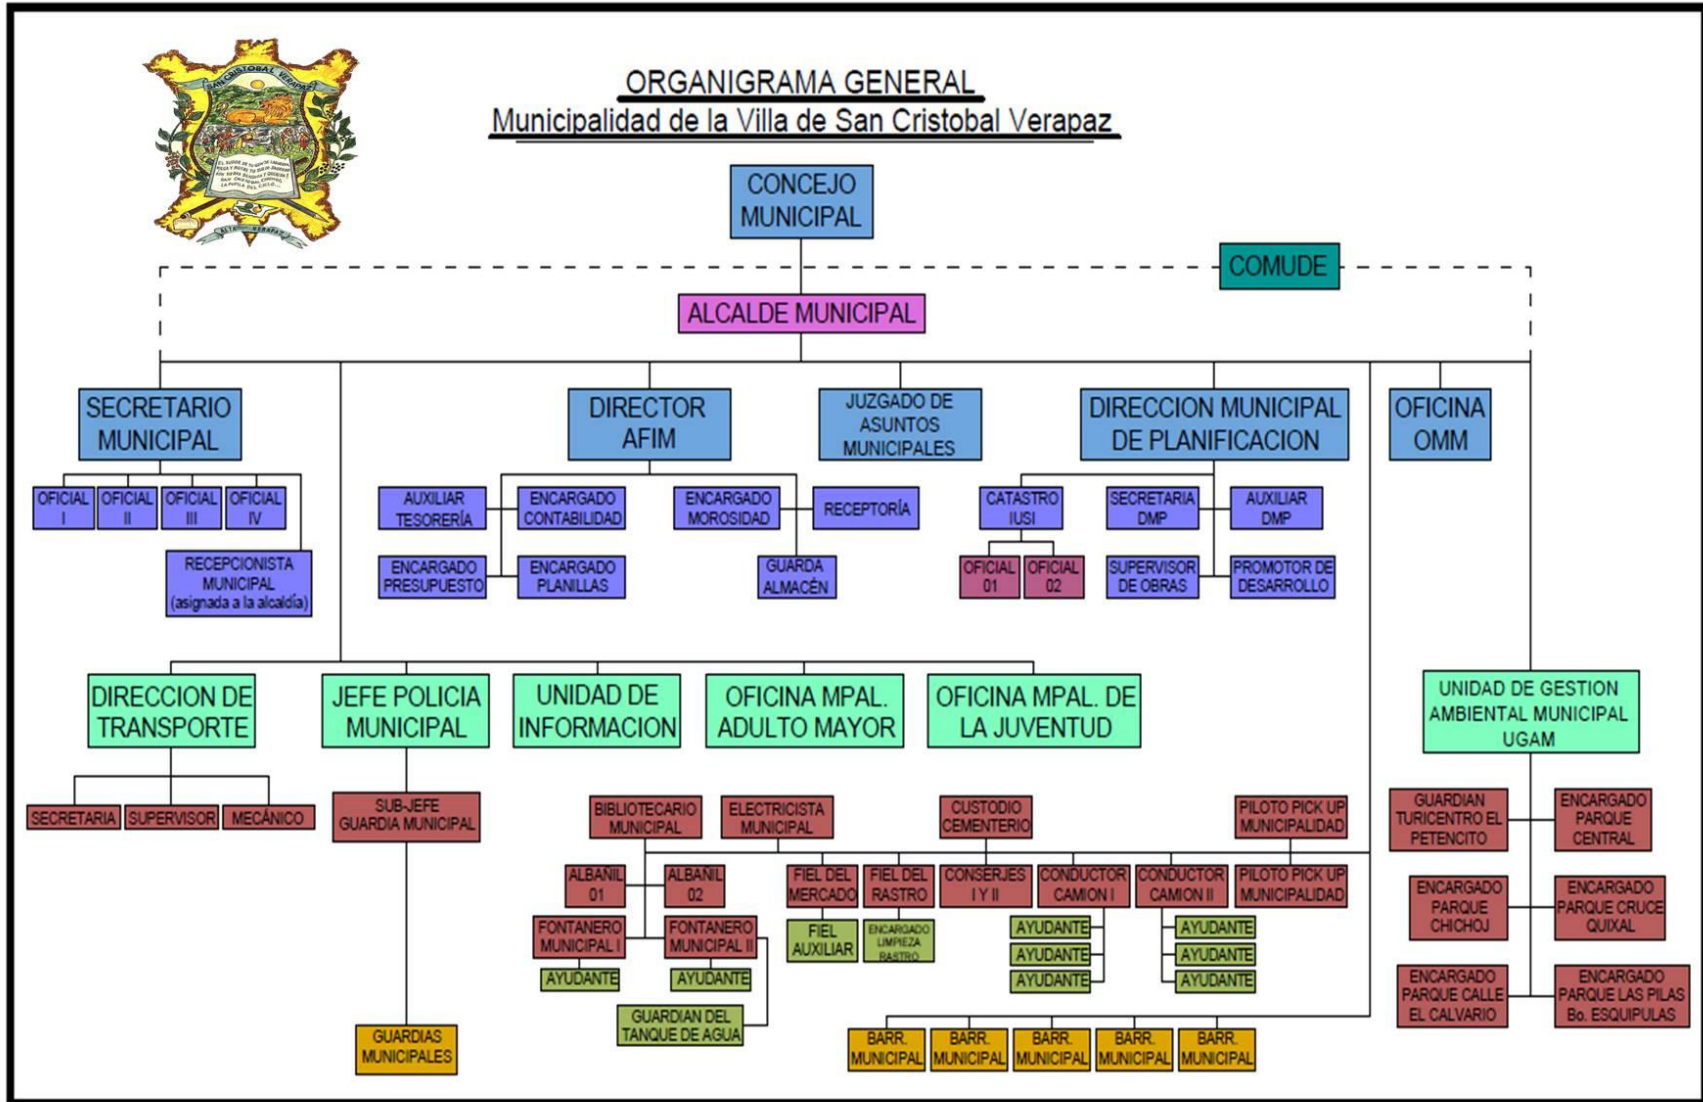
ORGANIGRAMA GENERAL
Municipalidad de la Villa de San Cristobal Verapaz

CONCEJO MUNICIPAL

COMUDE

ALCALDE MUNICIPAL

SECRETARIO MUNICIPAL

OFICIAL I
OFICIAL II
OFICIAL III
OFICIAL IV

RECEPCIONISTA MUNICIPAL (asignada a la alcaldía)

DIRECTOR AFIM

AUXILIAR TESORERÍA
ENCARGADO CONTABILIDAD
ENCARGADO MOROSIDAD
RECEPTORÍA
ENCARGADO PRESUPUESTO
ENCARGADO PLANILLAS
GUARDA ALMACÉN

JUZGADO DE ASUNTOS MUNICIPALES

DIRECCION MUNICIPAL DE PLANIFICACION

CATASTRO IUSI
OFICIAL 01
OFICIAL 02
SECRETARIA DMP
AUXILIAR DMP
SUPERVISOR DE OBRAS
PROMOTOR DE DESARROLLO

OFICINA OMM

DIRECCION DE TRANSPORTE

SECRETARIA
SUPERVISOR
MECÁNICO

JEFE POLICIA MUNICIPAL

SUB-JEFE GUARDIA MUNICIPAL

GUARDIAS MUNICIPALES

UNIDAD DE INFORMACION

OFICINA MPAL. ADULTO MAYOR

OFICINA MPAL. DE LA JUVENTUD

BIBLIOTECARIO MUNICIPAL
ELECTRICISTA MUNICIPAL
CUSTODIO CEMENTERIO
PILOTO PICK UP MUNICIPALIDAD

ALBAÑIL 01
ALBAÑIL 02
FONTANERO MUNICIPAL I
FONTANERO MUNICIPAL II
AYUDANTE
AYUDANTE
GUARDIAN DEL TANQUE DE AGUA

FIEL DEL MERCADO
FIEL AUXILIAR
FIEL DEL RASTRO
ENCARGADO LIMPIEZA RASTRO
CONSERJES I Y II
CONDUCTOR CAMION I
AYUDANTE
AYUDANTE
AYUDANTE
CONDUCTOR CAMION II
AYUDANTE
AYUDANTE
AYUDANTE
PILOTO PICK UP MUNICIPALIDAD

BARR. MUNICIPAL
BARR. MUNICIPAL
BARR. MUNICIPAL
BARR. MUNICIPAL
BARR. MUNICIPAL

UNIDAD DE GESTION AMBIENTAL MUNICIPAL UGAM

GUARDIAN TURICENTRO EL PETENCITO
ENCARGADO PARQUE CENTRAL
ENCARGADO PARQUE CHICHOJ
ENCARGADO PARQUE CRUCE QUIXAL
ENCARGADO PARQUE CALLE EL CALVARIO
ENCARGADO PARQUE LAS PILAS Bo. ESQUIPULAS